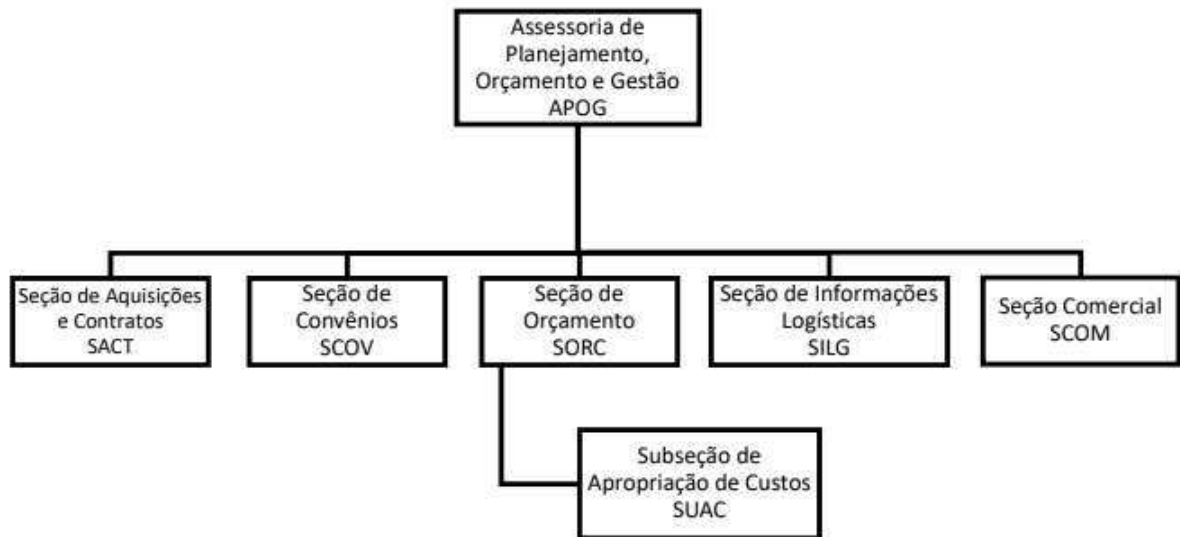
Assessoria de Planejamento, Orçamento e Gestão
APOG

Seção de Aquisições e Contratos
SACT

Seção de Convênios
SCOV

Seção de Orçamento
SORC

Seção de Informações Logísticas
SILG

Seção Comercial
SCOM

Subseção de Apropriação de Custos
SUAC